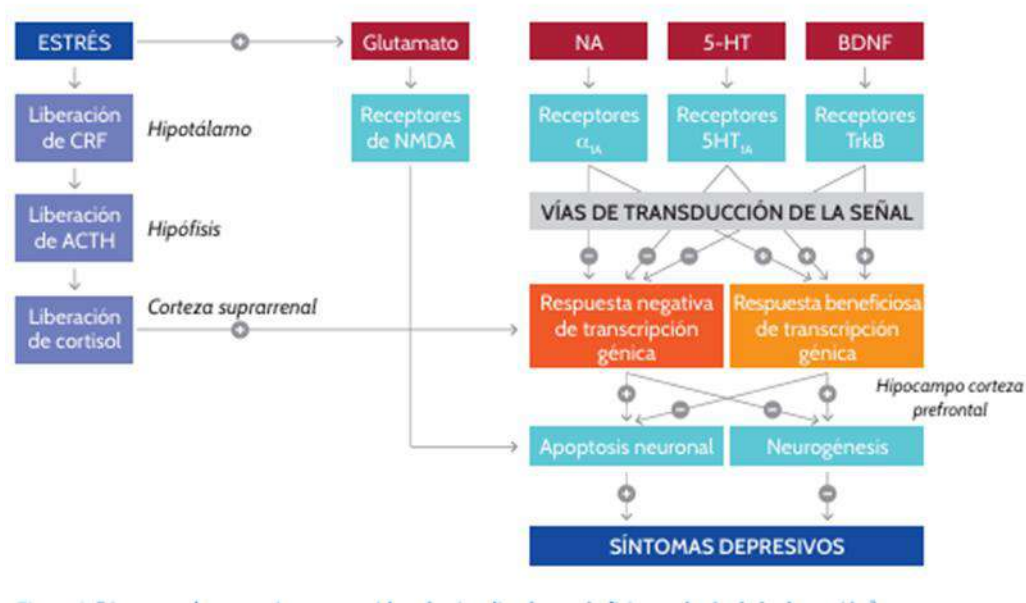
ESTRÉS

Liberación de CRF

Hipotálamo

Liberación de ACTH

Hipófisis

Liberación de cortisol

Corteza suprarrenal

Glutamato

Receptores de NMDA

NA

Receptores $\alpha_{1A}$

5-HT

Receptores $5HT_{1A}$

BDNF

Receptores TrkB

VÍAS DE TRANSDUCCIÓN DE LA SEÑAL

Respuesta negativa de transcripción génica

Respuesta beneficiosa de transcripción génica

Hipocampo corteza prefrontal

Apoptosis neuronal

Neurogénesis

SÍNTOMAS DEPRESIVOS

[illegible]